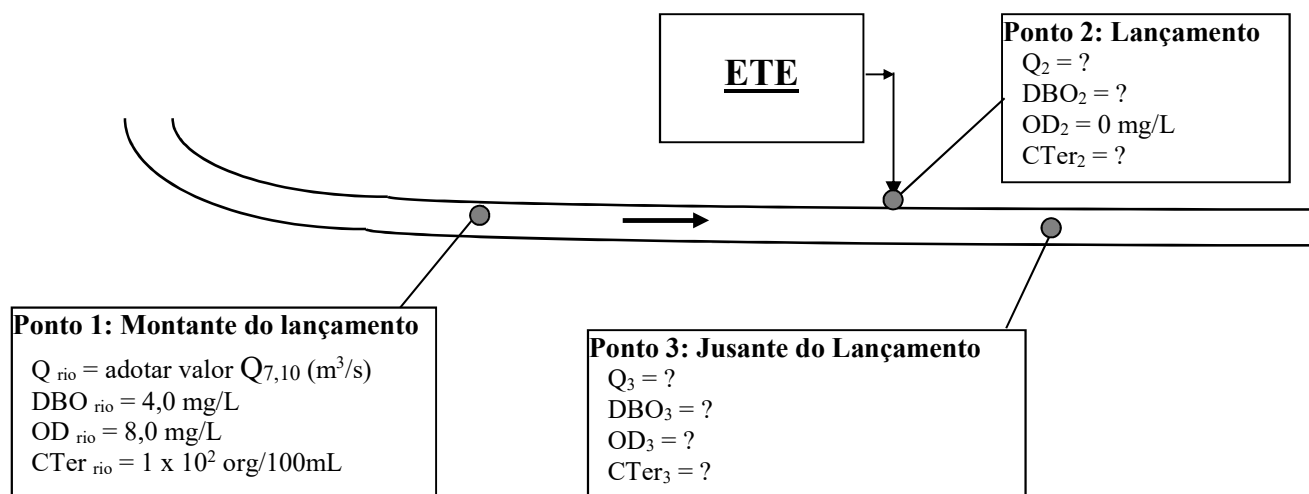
ETE

Ponto 2: Lançamento
$Q_2$ = ?
$DBO_2$ = ?
$OD_2$ = 0 mg/L
$CTer_2$ = ?

Ponto 1: Montante do lançamento
$Q_{rio}$ = adotar valor $Q_{7,10}$ ($m^3/s$)
$DBO_{rio}$ = 4,0 mg/L
$OD_{rio}$ = 8,0 mg/L
$CTer_{rio}$ = 1 x $10^2$ org/100mL

Ponto 3: Jusante do Lançamento
$Q_3$ = ?
$DBO_3$ = ?
$OD_3$ = ?
$CTer_3$ = ?